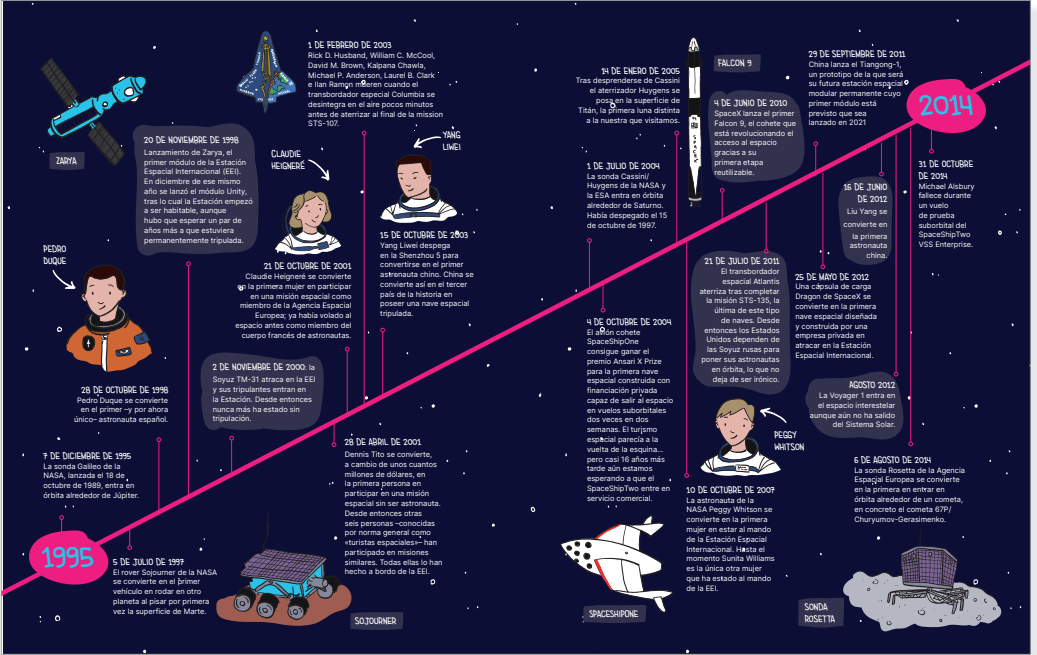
ZARYA

20 DE NOVIEMBRE DE 1998
Lanzamiento de Zarya, el primer módulo de la Estación Espacial Internacional (EEI). En diciembre de ese mismo año se lanzó el módulo Unity, tras lo cual la Estación empezó a ser habitable, aunque hubo que esperar un par de años más a que estuviera permanentemente tripulada.

PEDRO DUQUE

28 DE OCTUBRE DE 1998
Pedro Duque se convierte en el primer –y por ahora único– astronauta español.

7 DE DICIEMBRE DE 1995
La sonda Galileo de la NASA, lanzada el 18 de octubre de 1989, entra en órbita alrededor de Júpiter.

1995

5 DE JULIO DE 1997
El rover Sojourner de la NASA se convierte en el primer vehículo en rodar en otro planeta al pisar por primera vez la superficie de Marte.

SOJOURNER

1 DE FEBRERO DE 2003
Rick D. Husband, William C. McCool, David M. Brown, Kalpana Chawla, Michael P. Anderson, Laurel B. Clark e Ilan Ramon mueren cuando el transbordador especial Columbia se desintegra en el aire pocos minutos antes de aterrizar al final de la misión STS-107.

CLAUDIE HEIGNERÉ

21 DE OCTUBRE DE 2001
Claudie Heigneré se convierte en la primera mujer en participar en una misión espacial como miembro de la Agencia Espacial Europea; ya había volado al espacio antes como miembro del cuerpo francés de astronautas.

2 DE NOVIEMBRE DE 2000: la Soyuz TM-31 atraca en la EEI y sus tripulantes entran en la Estación. Desde entonces nunca más ha estado sin tripulación.

YANG LIWEI

15 DE OCTUBRE DE 2003
Yang Liwei despega en la Shenzhou 5 para convertirse en el primer astronauta chino. China se convierte así en el tercer país de la historia en poseer una nave espacial tripulada.

28 DE ABRIL DE 2001
Dennis Tito se convierte, a cambio de unos cuantos millones de dólares, en la primera persona en participar en una misión espacial sin ser astronauta. Desde entonces otras seis personas –conocidas por norma general como «turistas espaciales»– han participado en misiones similares. Todas ellas lo han hecho a bordo de la EEI.

14 DE ENERO DE 2005
Tras desprenderse de Cassini el aterrizador Huygens se posa en la superficie de Titán, la primera luna distinta a la nuestra que visitamos.

1 DE JULIO DE 2004
La sonda Cassini/Huygens de la NASA y la ESA entra en órbita alrededor de Saturno. Había despegado el 15 de octubre de 1997.

4 DE OCTUBRE DE 2004
El avión cohete SpaceShipOne consigue ganar el premio Ansari X Prize para la primera nave espacial construida con financiación privada capaz de salir al espacio en vuelos suborbitales dos veces en dos semanas. El turismo espacial parecía a la vuelta de la esquina... pero casi 16 años más tarde aún estamos esperando a que el SpaceShipTwo entre en servicio comercial.

SPACESHIPONE

FALCON 9

4 DE JUNIO DE 2010
SpaceX lanza el primer Falcon 9, el cohete que está revolucionando el acceso al espacio gracias a su primera etapa reutilizable.

21 DE JULIO DE 2011
El transbordador espacial Atlantis aterriza tras completar la misión STS-135, la última de este tipo de naves. Desde entonces los Estados Unidos dependen de las Soyuz rusas para poner sus astronautas en órbita, lo que no deja de ser irónico.

PEGGY WHITSON

10 DE OCTUBRE DE 2007
La astronauta de la NASA Peggy Whitson se convierte en la primera mujer en estar al mando de la Estación Espacial Internacional. Hasta el momento Sunita Williams es la única otra mujer que ha estado al mando de la EEI.

29 DE SEPTIEMBRE DE 2011
China lanza el Tiangong-1, un prototipo de la que será su futura estación espacial modular permanente cuyo primer módulo está previsto que sea lanzado en 2021

2014

16 DE JUNIO DE 2012
Liu Yang se convierte en la primera astronauta china.

25 DE MAYO DE 2012
Una cápsula de carga Dragon de SpaceX se convierte en la primera nave espacial diseñada y construida por una empresa privada en atracar en la Estación Espacial Internacional.

31 DE OCTUBRE DE 2014
Michael Alsbury fallece durante un vuelo de prueba suborbital del SpaceShipTwo VSS Enterprise.

AGOSTO 2012
La Voyager 1 entra en el espacio interestelar aunque aún no ha salido del Sistema Solar.

6 DE AGOSTO DE 2014
La sonda Rosetta de la Agencia Espacial Europea se convierte en la primera en entrar en órbita alrededor de un cometa, en concreto el cometa 67P/Churyumov-Gerasimenko.

SONDA ROSETTA